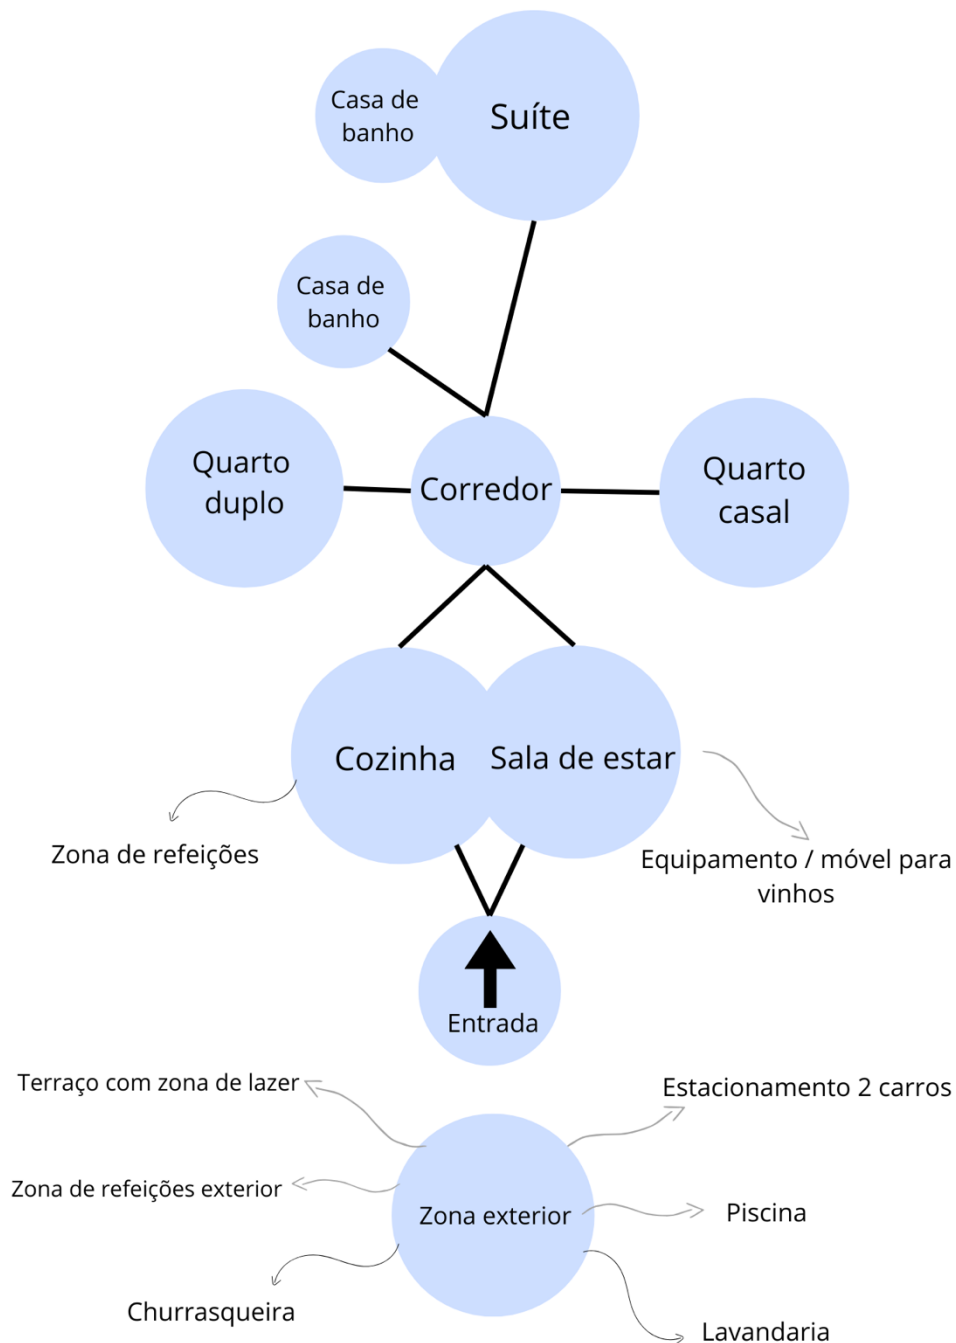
Casa de banho

Suíte

Casa de banho

Quarto duplo

Corredor

Quarto casal

Cozinha

Sala de estar

Zona de refeições

Equipamento / móvel para vinhos

Entrada

Terraço com zona de lazer

Estacionamento 2 carros

Zona de refeições exterior

Zona exterior

Piscina

Churrasqueira

Lavandaria